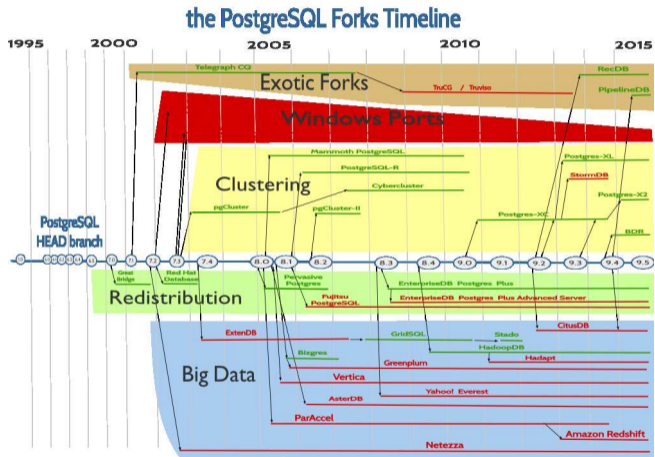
the PostgreSQL Forks Timeline

1995
2000
2005
2010
2015

Exotic Forks
Telegraph CQ
TruCQ / Truviso
RecDB
PipelineDB

Windows Ports

Clustering
Mammoth PostgreSQL
PostgreSQL-R
Cybercluster
pgCluster
pgCluster-II
Postgres-XL
StormDB
Postgres-X2
Postgres-XC
BDR

PostgreSQL HEAD branch
7.0
7.1
7.2
7.3
7.4
8.0
8.1
8.2
8.3
8.4
9.0
9.1
9.2
9.3
9.4
9.5

Great Bridge
Red Hat Database
Pervasive Postgres
Fujitsu PostgreSQL
EnterpriseDB Postgres Plus
EnterpriseDB Postgres Plus Advanced Server

Redistribution

ExtenDB
GridSQL
Stado
HadoopDB
Hadapt
CitusDB
Bizgres
Greenplum
Vertica
Yahoo! Everest
AsterDB
ParAccel
Amazon Redshift
Netezza

Big Data